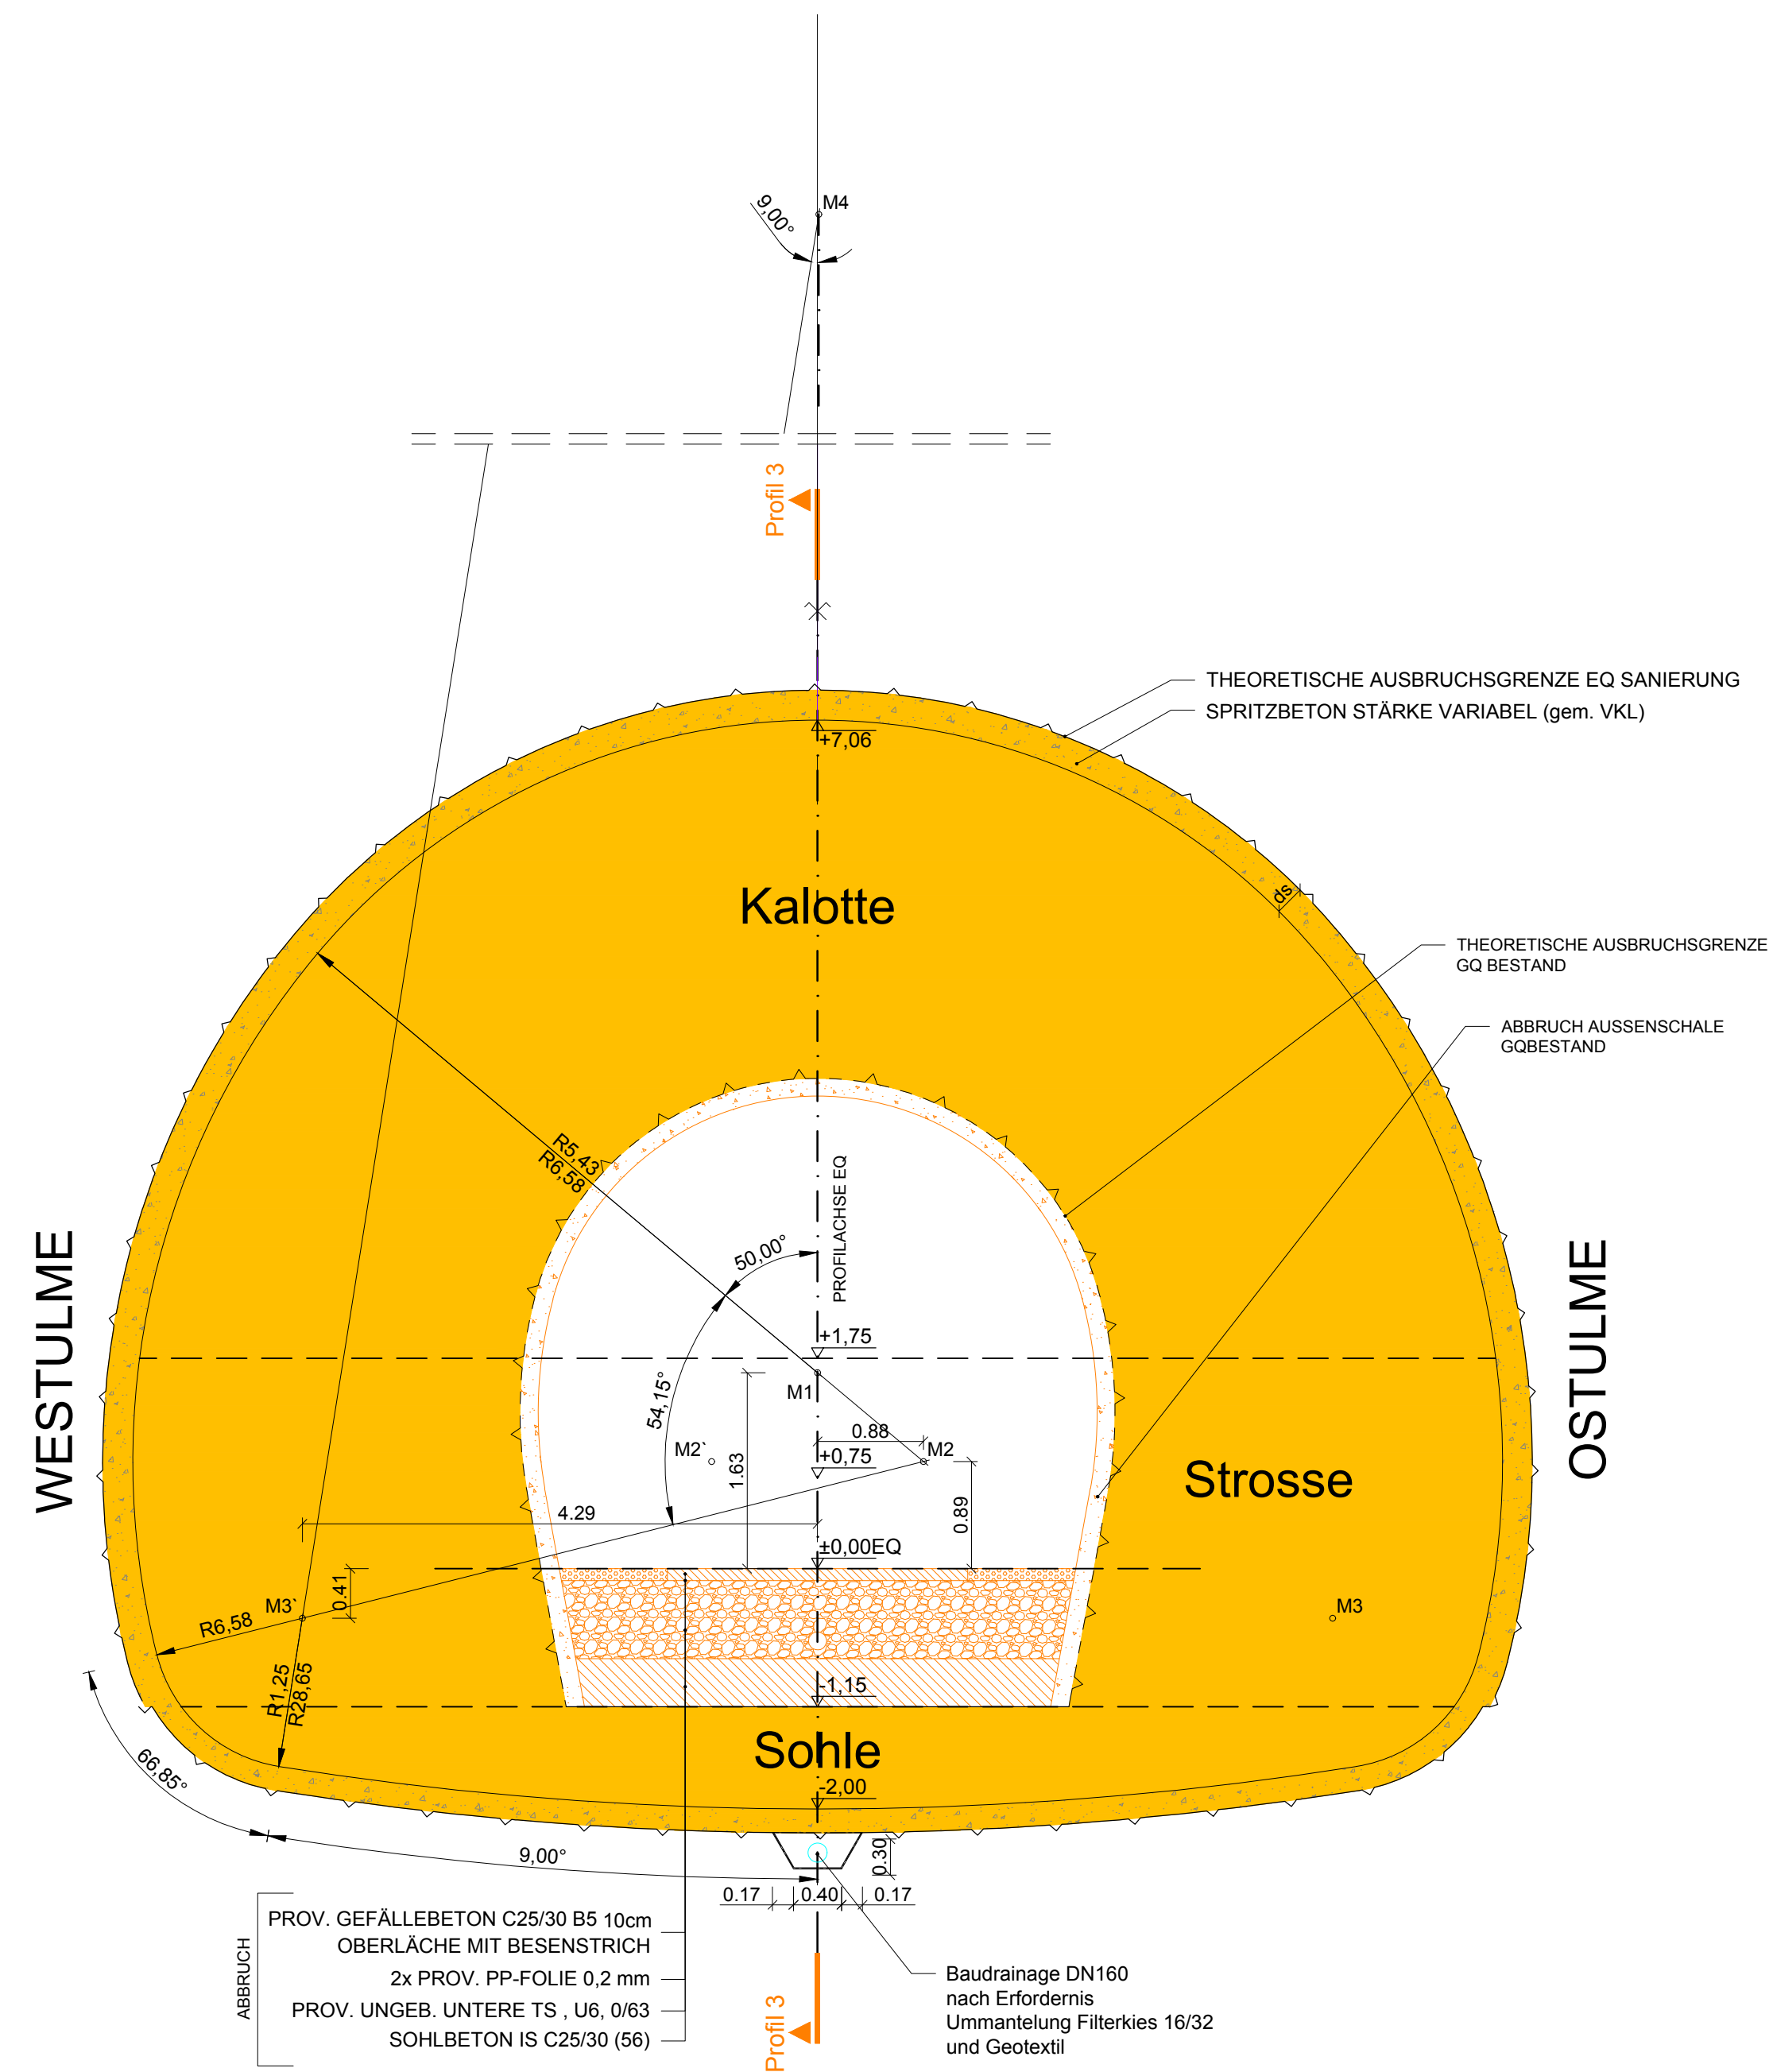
M4
9,00°
Profil 3
THEORETISCHE AUSBRUCHSGRENZE EQ SANIERUNG
SPRITZBETON STÄRKE VARIABEL (gem. VKL)
+7,06
Kalotte
ds
THEORETISCHE AUSBRUCHSGRENZE GQ BESTAND
ABBRUCH AUSSENSCHALE GQBESTAND
R5,43
R6,58
PROFILACHSE EQ
50,00°
WESTULME
OSTULME
+1,75
54,15°
M1
0.88
M2`
M2
+0,75
1.63
Strosse
4.29
0.89
±0,00EQ
0.41
R6,58
M3`
M3
R1,25
R28,65
-1,15
66,85°
Sohle
-2,00
9,00°
0.30
0.17
0.40
0.17
ABBRUCH
PROV. GEFÄLLEBETON C25/30 B5 10cm
OBERLÄCHE MIT BESENSTRICH
2x PROV. PP-FOLIE 0,2 mm
PROV. UNGEB. UNTERE TS , U6, 0/63
SOHLBETON IS C25/30 (56)
Profil 3
Baudrainage DN160
nach Erfordernis
Ummantelung Filterkies 16/32
und Geotextil